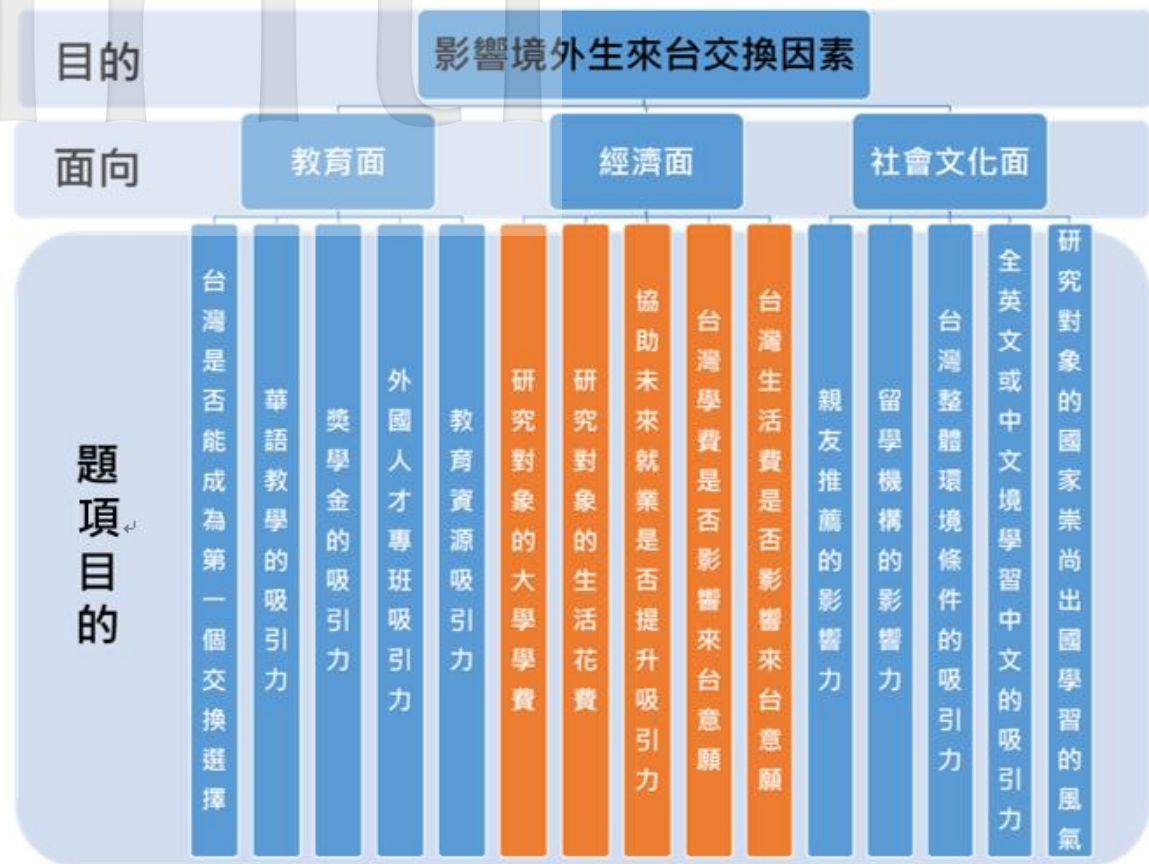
目的

影響境外生來台交換因素

面向

教育面

經濟面

社會文化面

題項目的

台灣是否能成為第一個交換選擇

華語教學的吸引力

獎學金的吸引力

外國人才專班吸引力

教育資源吸引力

研究對象的大學學費

研究對象的生活花費

協助未來就業是否提升吸引力

台灣學費是否影響來台意願

台灣生活費是否影響來台意願

親友推薦的影響力

留學機構的影響力

台灣整體環境條件的吸引力

全英文或中文境學習中文的吸引力

研究對象的國家崇尚出國學習的風氣